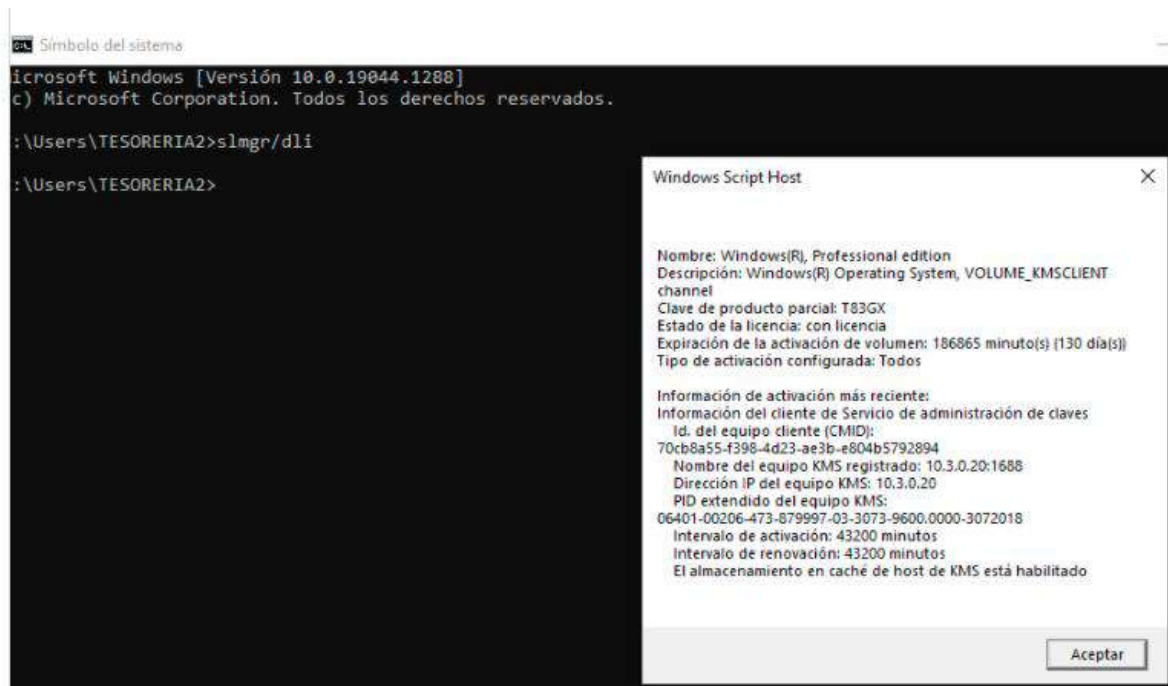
Símbolo del sistema

icrosoft Windows [Versión 10.0.19044.1288]
c) Microsoft Corporation. Todos los derechos reservados.

:\Users\TESORERIA2>slmgr/dli

:\Users\TESORERIA2>

Windows Script Host

Nombre: Windows(R), Professional edition
Descripción: Windows(R) Operating System, VOLUME_KMSCLIENT channel
Clave de producto parcial: T83GX
Estado de la licencia: con licencia
Expiración de la activación de volumen: 186865 minuto(s) (130 día(s))
Tipo de activación configurada: Todos

Información de activación más reciente:
Información del cliente de Servicio de administración de claves
Id. del equipo cliente (CMID):
70cb8a55-f398-4d23-ae3b-e804b5792894
Nombre del equipo KMS registrado: 10.3.0.20:1688
Dirección IP del equipo KMS: 10.3.0.20
PID extendido del equipo KMS:
06401-00206-473-879997-03-3073-9600.0000-3072018
Intervalo de activación: 43200 minutos
Intervalo de renovación: 43200 minutos
El almacenamiento en caché de host de KMS está habilitado

Aceptar